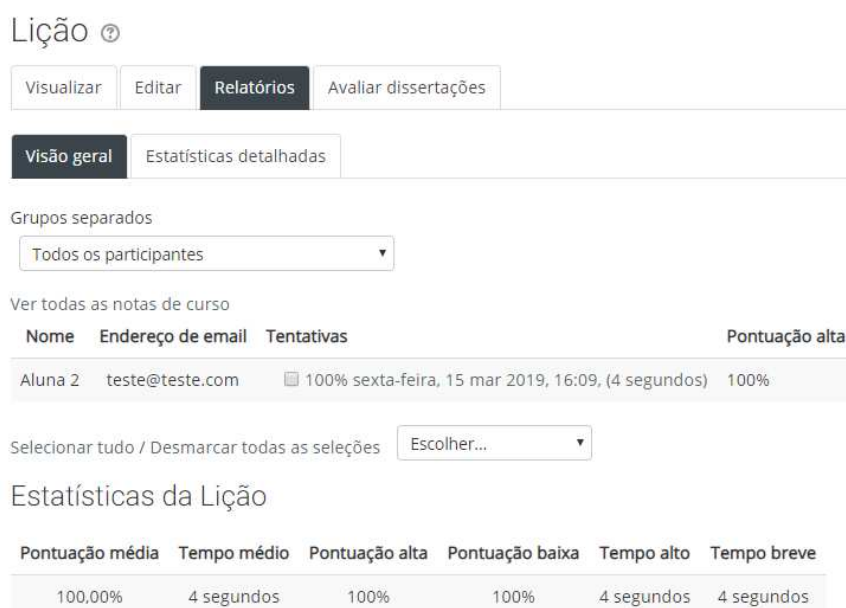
Lição

Visualizar | Editar | Relatórios | Avaliar dissertações

Visão geral | Estatísticas detalhadas

Grupos separados

Todos os participantes

Ver todas as notas de curso

| Nome | Endereço de email | Tentativas | Pontuação alta |
|---|---|---|---|
| Aluna 2 | teste@teste.com | 100% sexta-feira, 15 mar 2019, 16:09, (4 segundos) | 100% |

Selecionar tudo / Desmarcar todas as seleções

Escolher...

Estatísticas da Lição

| Pontuação média | Tempo médio | Pontuação alta | Pontuação baixa | Tempo alto | Tempo breve |
|---|---|---|---|---|---|
| 100,00% | 4 segundos | 100% | 100% | 4 segundos | 4 segundos |